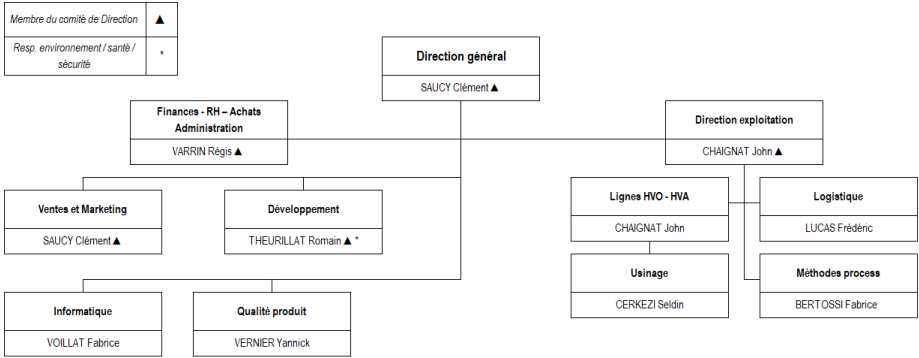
| Membre du comité de Direction | ▲ |
|---|---|
| Resp. environnement / santé / sécurité | * |

Direction général
SAUCY Clément ▲

Finances - RH – Achats Administration
VARRIN Régis ▲

Direction exploitation
CHAIGNAT John ▲

Ventes et Marketing
SAUCY Clément ▲

Développement
THEURILLAT Romain ▲ *

Lignes HVO - HVA
CHAIGNAT John

Logistique
LUCAS Frédéric

Usinage
CERKEZI Seldin

Méthodes process
BERTOSSI Fabrice

Informatique
VOILLAT Fabrice

Qualité produit
VERNIER Yannick